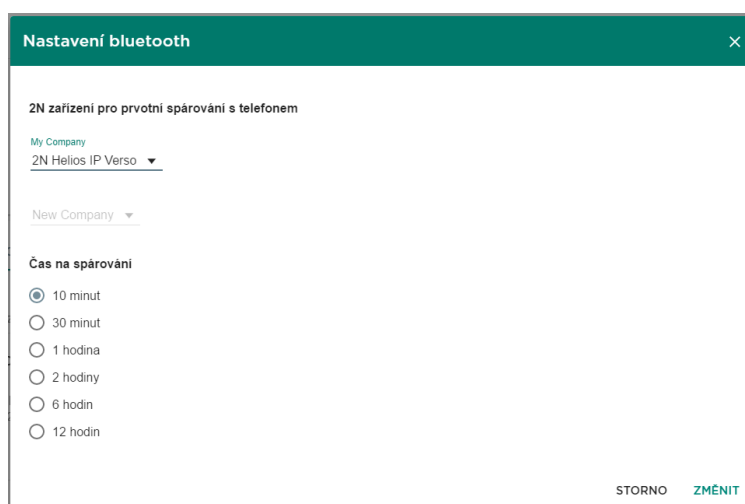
Nastavení bluetooth ×

2N zařízení pro prvotní spárování s telefonem

My Company
2N Helios IP Verso ▾

New Company ▾

Čas na spárování

10 minut
30 minut
1 hodina
2 hodiny
6 hodin
12 hodin

STORNO ZMĚNIT